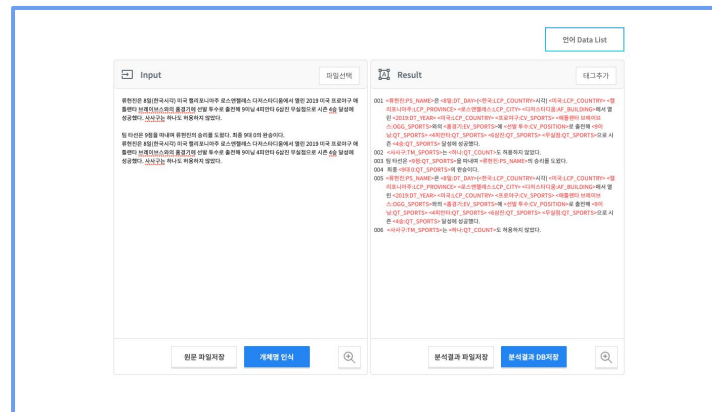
언어 Data List

Input

파일선택

류현진은 8일(한국시각) 미국 캘리포니아주 로스앤젤레스 다저스타디움에서 열린 2019 미국 프로야구 메이저리그 브레이브스와의 홈경기에 선발 투수로 출전해 9이닝 4피안타 6실점 무실점으로 시즌 4승 달성에 성공했다. 사사구는 하나도 허용하지 않았다.

팀 타선은 9점을 뽑아내며 류현진의 승리를 도왔다. 최종 9대 0의 완승이다.
류현진은 8일(한국시각) 미국 캘리포니아주 로스앤젤레스 다저스타디움에서 열린 2019 미국 프로야구 메이저리그 브레이브스와의 홈경기에 선발 투수로 출전해 9이닝 4피안타 6실점 무실점으로 시즌 4승 달성에 성공했다. 사사구는 하나도 허용하지 않았다.

원문 파일저장

개체명 인식

Result

태그추가

001 <류현진:PS_NAME>은 <8일:DT_DAY>(<한국:LCP_COUNTRY>시각) <미국:LCP_COUNTRY> <캘리포니아주:LCP_PROVINCE> <로스앤젤레스:LCP_CITY> <다저스타디움:AF_BUILDING>에서 열린 <2019:DT_YEAR> <미국:LCP_COUNTRY> <프로야구:CV_SPORTS> <메이저리그 브레이브스:OGG_SPORTS>와의 <홈경기:EV_SPORTS>에 <선발 투수:CV_POSITION>로 출전해 <9이닝:QT_SPORTS> <4피안타:QT_SPORTS> <6실점:QT_SPORTS> <무실점:QT_SPORTS>으로 시즌 <4승:QT_SPORTS> 달성에 성공했다.
002 <사사구:TM_SPORTS>는 <하나:QT_COUNT>도 허용하지 않았다.
003 팀 타선은 <9점:QT_SPORTS>을 뽑아내며 <류현진:PS_NAME>의 승리를 도왔다.
004 최종 <9대0:QT_SPORTS>의 완승이다.
005 <류현진:PS_NAME>은 <8일:DT_DAY>(<한국:LCP_COUNTRY>시각) <미국:LCP_COUNTRY> <캘리포니아주:LCP_PROVINCE> <로스앤젤레스:LCP_CITY> <다저스타디움:AF_BUILDING>에서 열린 <2019:DT_YEAR> <미국:LCP_COUNTRY> <프로야구:CV_SPORTS> <메이저리그 브레이브스:OGG_SPORTS>와의 <홈경기:EV_SPORTS>에 <선발 투수:CV_POSITION>로 출전해 <9이닝:QT_SPORTS> <4피안타:QT_SPORTS> <6실점:QT_SPORTS> <무실점:QT_SPORTS>으로 시즌 <4승:QT_SPORTS> 달성에 성공했다.
006 <사사구:TM_SPORTS>는 <하나:QT_COUNT>도 허용하지 않았다.

분석결과 파일저장

분석결과 DB저장